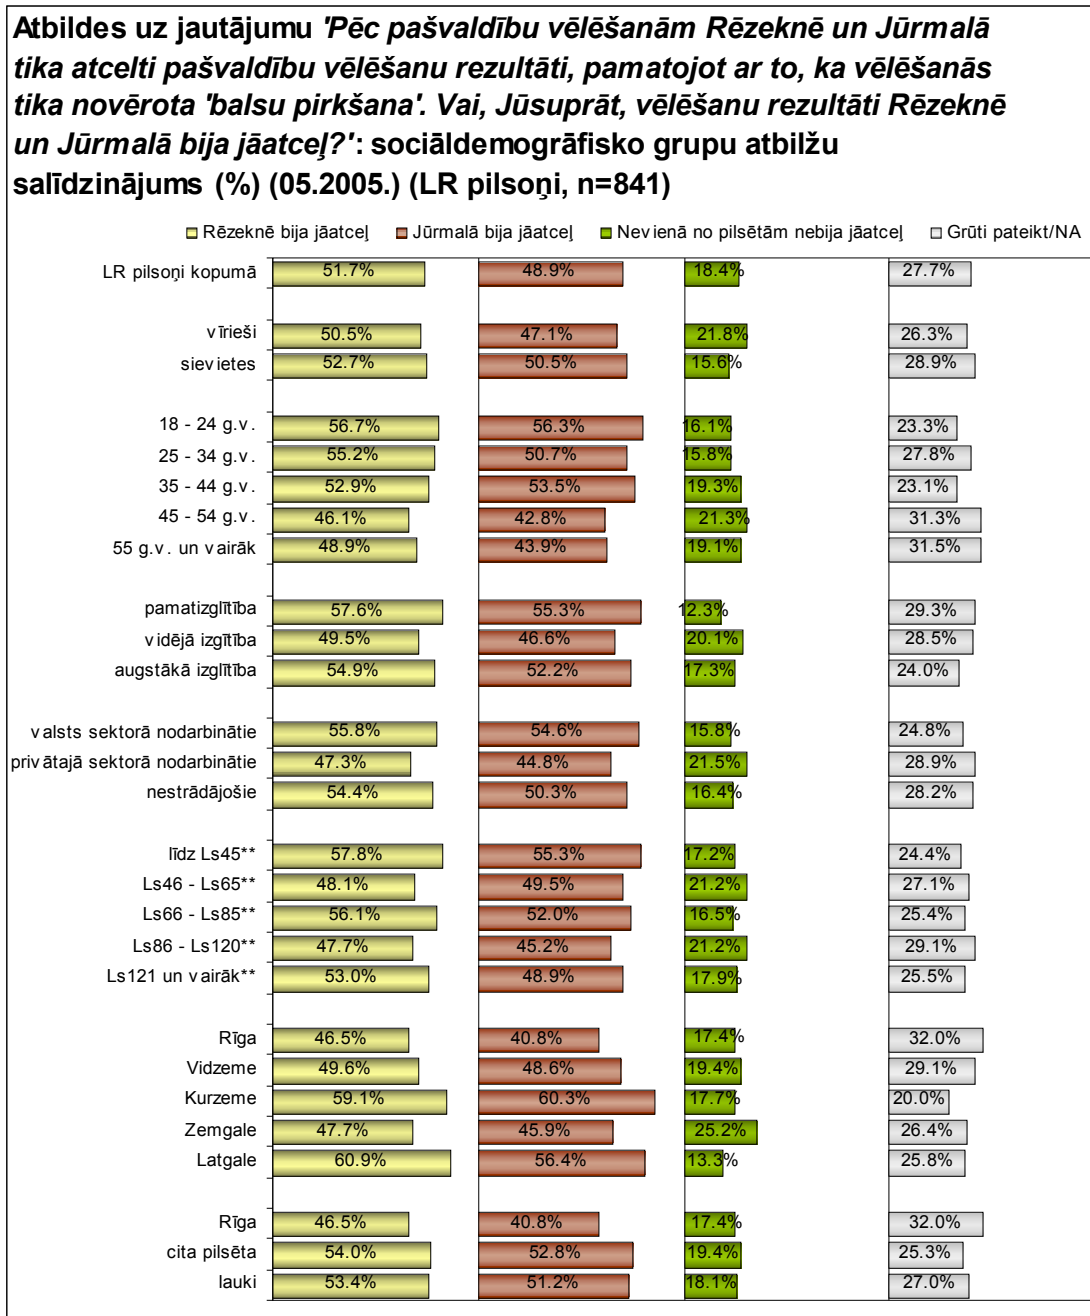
**Atbildes uz jautājumu *'Pēc pašvaldību vēlēšanām Rēzeknē un Jūrmalā tika atcelti pašvaldību vēlēšanu rezultāti, pamatojot ar to, ka vēlēšanās tika novērota 'balsu pirkšana'. Vai, Jūsuprāt, vēlēšanu rezultāti Rēzeknē un Jūrmalā bija jāatceļ?'*: sociāldemogrāfisko grupu atbilžu salīdzinājums (%) (05.2005.) (LR pilsoņi, n=841)**

Rēzeknē bija jāatceļ | Jūrmalā bija jāatceļ | Nevienā no pilsētām nebija jāatceļ | Grūti pateikt/NA

| | Rēzeknē bija jāatceļ | Jūrmalā bija jāatceļ | Nevienā no pilsētām nebija jāatceļ | Grūti pateikt/NA |
|---|---|---|---|---|
| LR pilsoņi kopumā | 51.7% | 48.9% | 18.4% | 27.7% |
| vīrieši | 50.5% | 47.1% | 21.8% | 26.3% |
| sievietes | 52.7% | 50.5% | 15.6% | 28.9% |
| 18 - 24 g.v. | 56.7% | 56.3% | 16.1% | 23.3% |
| 25 - 34 g.v. | 55.2% | 50.7% | 15.8% | 27.8% |
| 35 - 44 g.v. | 52.9% | 53.5% | 19.3% | 23.1% |
| 45 - 54 g.v. | 46.1% | 42.8% | 21.3% | 31.3% |
| 55 g.v. un vairāk | 48.9% | 43.9% | 19.1% | 31.5% |
| pamatizglītība | 57.6% | 55.3% | 12.3% | 29.3% |
| vidējā izglītība | 49.5% | 46.6% | 20.1% | 28.5% |
| augstākā izglītība | 54.9% | 52.2% | 17.3% | 24.0% |
| valsts sektorā nodarbinātie | 55.8% | 54.6% | 15.8% | 24.8% |
| privātajā sektorā nodarbinātie | 47.3% | 44.8% | 21.5% | 28.9% |
| nestrādājošie | 54.4% | 50.3% | 16.4% | 28.2% |
| līdz Ls45** | 57.8% | 55.3% | 17.2% | 24.4% |
| Ls46 - Ls65** | 48.1% | 49.5% | 21.2% | 27.1% |
| Ls66 - Ls85** | 56.1% | 52.0% | 16.5% | 25.4% |
| Ls86 - Ls120** | 47.7% | 45.2% | 21.2% | 29.1% |
| Ls121 un vairāk** | 53.0% | 48.9% | 17.9% | 25.5% |
| Rīga | 46.5% | 40.8% | 17.4% | 32.0% |
| Vidzeme | 49.6% | 48.6% | 19.4% | 29.1% |
| Kurzeme | 59.1% | 60.3% | 17.7% | 20.0% |
| Zemgale | 47.7% | 45.9% | 25.2% | 26.4% |
| Latgale | 60.9% | 56.4% | 13.3% | 25.8% |
| Rīga | 46.5% | 40.8% | 17.4% | 32.0% |
| cita pilsēta | 54.0% | 52.8% | 19.4% | 25.3% |
| lauki | 53.4% | 51.2% | 18.1% | 27.0% |